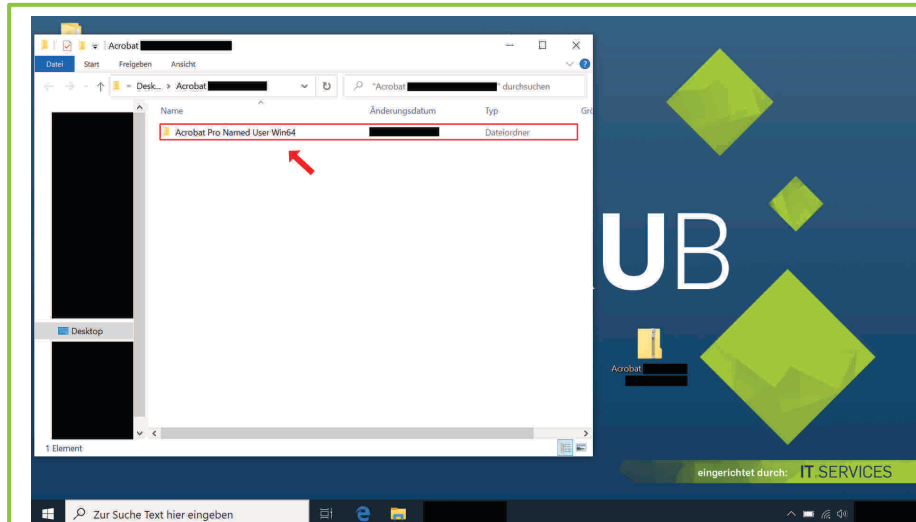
Acrobat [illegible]

Datei Start Freigeben Ansicht

« Desk... › Acrobat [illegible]

"Acrobat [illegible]" durchsuchen

Name Änderungsdatum Typ Gr

Acrobat Pro Named User Win64 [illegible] Dateiordner

Desktop

1 Element

UB

Acrobat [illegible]

eingerichtet durch: IT.SERVICES

Zur Suche Text hier eingeben